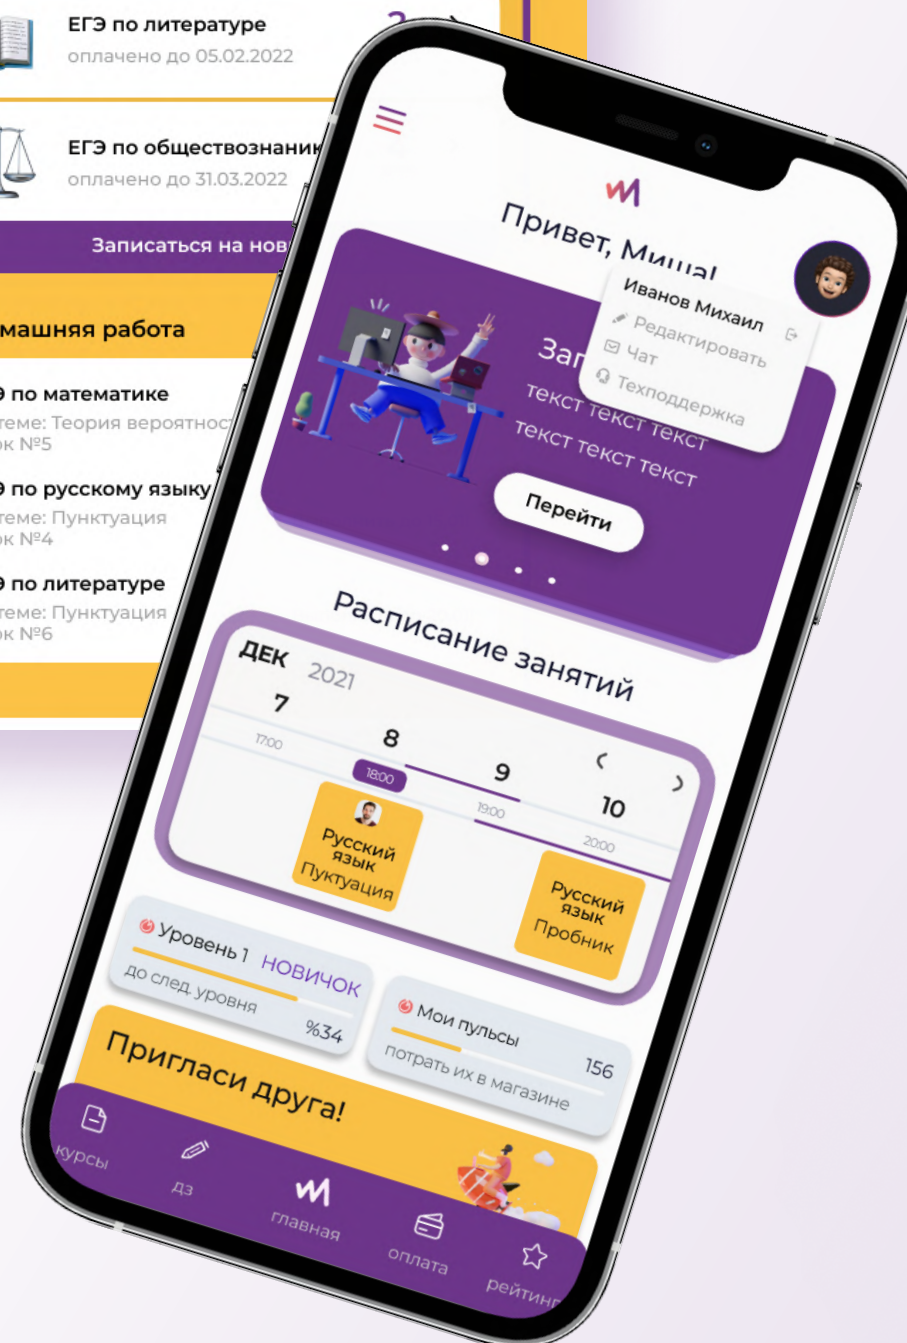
ЕГЭ по литературе
оплачено до 05.02.2022

ЕГЭ по обществознани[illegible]
оплачено до 31.03.2022

Записаться на нов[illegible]

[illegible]машняя работа

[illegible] по математике
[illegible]теме: Теория вероятнос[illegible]
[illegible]к №5

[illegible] по русскому языку
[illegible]теме: Пунктуация
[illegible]к №4

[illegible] по литературе
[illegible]теме: Пунктуация
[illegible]к №6

Привет, Миша!

Иванов Михаил
Редактировать
Чат
Техподдержка

Зап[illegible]
текст текст текст
текст текст текст

Перейти

Расписание занятий

ДЕК 2021
7
17:00
8
18:00
9
19:00
10
20:00

Русский язык
Пуктуация

Русский язык
Пробник

Уровень 1 НОВИЧОК
до след. уровня
%34

Мои пульсы
156
потрать их в магазине

Пригласи друга!

курсы
дз
главная
оплата
рейтинг